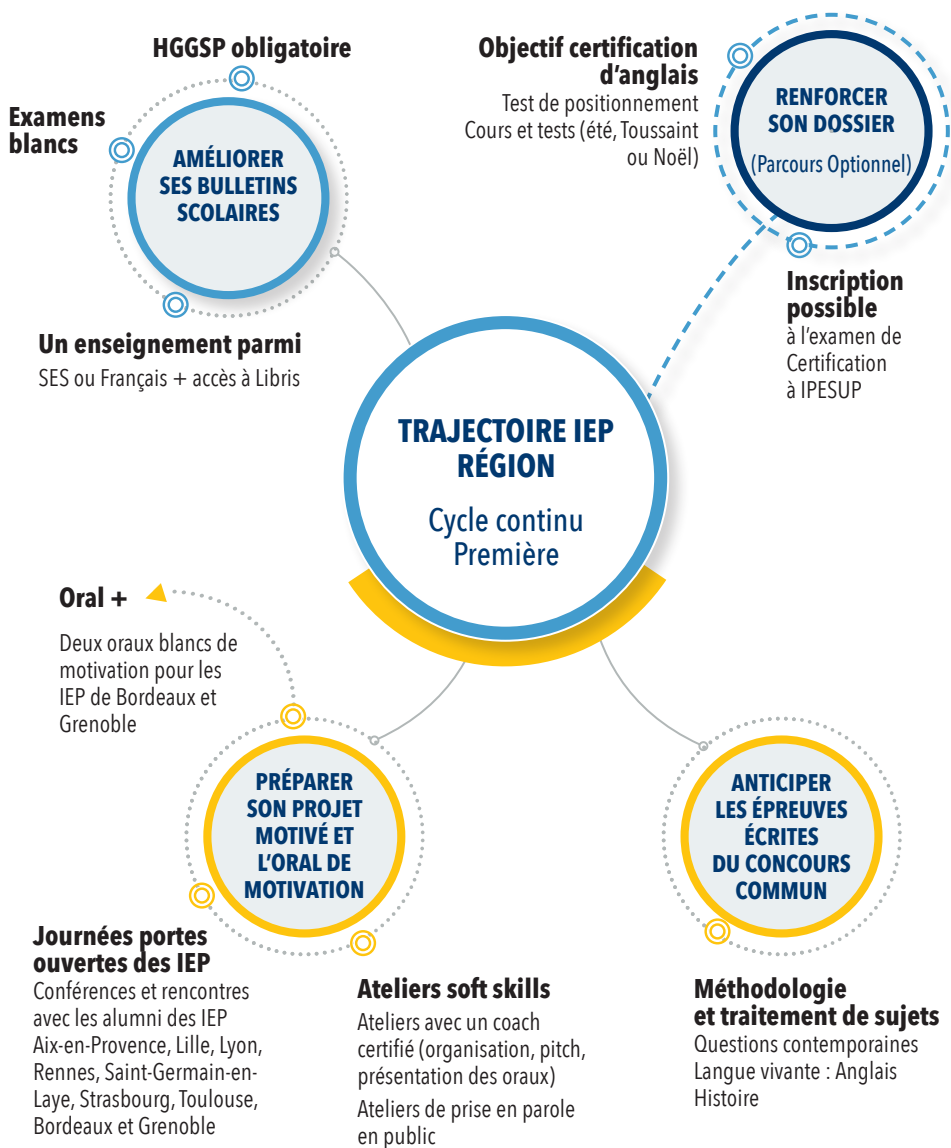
HGGSP obligatoire

Examens blancs

AMÉLIORER SES BULLETINS SCOLAIRES

Un enseignement parmi
SES ou Français + accès à Libris

Objectif certification d'anglais
Test de positionnement
Cours et tests (été, Toussaint ou Noël)

RENFORCER SON DOSSIER
(Parcours Optionnel)

Inscription possible
à l'examen de Certification à IPESUP

TRAJECTOIRE IEP RÉGION
Cycle continu Première

Oral +
Deux oraux blancs de motivation pour les IEP de Bordeaux et Grenoble

PRÉPARER SON PROJET MOTIVÉ ET L'ORAL DE MOTIVATION

ANTICIPER LES ÉPREUVES ÉCRITES DU CONCOURS COMMUN

Journées portes ouvertes des IEP
Conférences et rencontres avec les alumni des IEP Aix-en-Provence, Lille, Lyon, Rennes, Saint-Germain-en-Laye, Strasbourg, Toulouse, Bordeaux et Grenoble

Ateliers soft skills
Ateliers avec un coach certifié (organisation, pitch, présentation des oraux)
Ateliers de prise en parole en public

Méthodologie et traitement de sujets
Questions contemporaines
Langue vivante : Anglais
Histoire